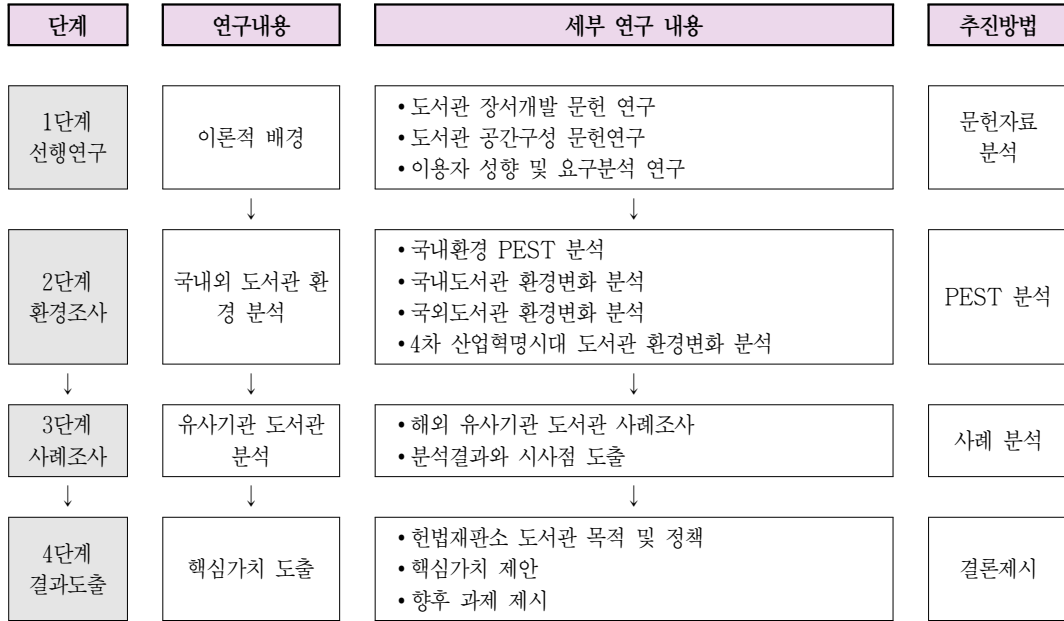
| 단계 | 연구내용 | 세부 연구 내용 | 추진방법 |
|---|---|---|---|
| 1단계 선행연구 | 이론적 배경 | • 도서관 장서개발 문헌 연구<br>• 도서관 공간구성 문헌연구<br>• 이용자 성향 및 요구분석 연구 | 문헌자료 분석 |
| 2단계 환경조사 | 국내외 도서관 환경 분석 | • 국내환경 PEST 분석<br>• 국내도서관 환경변화 분석<br>• 국외도서관 환경변화 분석<br>• 4차 산업혁명시대 도서관 환경변화 분석 | PEST 분석 |
| 3단계 사례조사 | 유사기관 도서관 분석 | • 해외 유사기관 도서관 사례조사<br>• 분석결과와 시사점 도출 | 사례 분석 |
| 4단계 결과도출 | 핵심가치 도출 | • 헌법재판소 도서관 목적 및 정책<br>• 핵심가치 제안<br>• 향후 과제 제시 | 결론제시 |